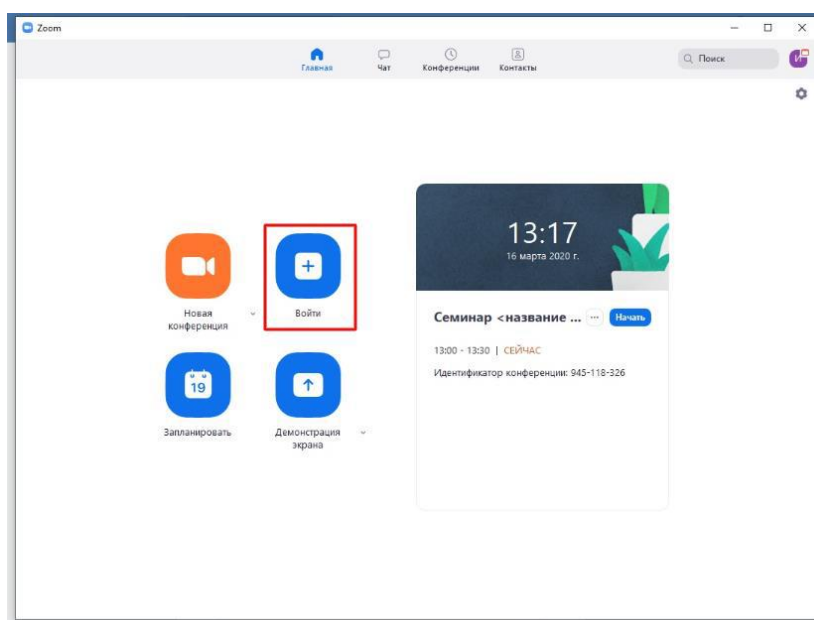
Zoom

Главная
Чат
Конференции
Контакты

Поиск

ИГ

Новая конференция

Войти

19
Запланировать

Демонстрация экрана

13:17
16 марта 2020 г.

Семинар <название ...
Начать

13:00 - 13:30 | СЕЙЧАС

Идентификатор конференции: 945-118-326